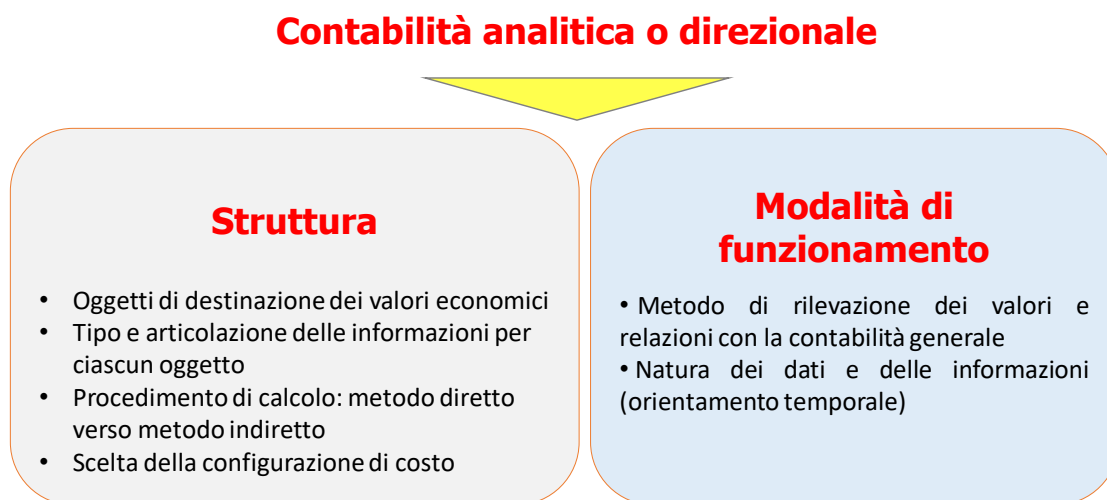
Contabilità analitica o direzionale

Struttura

- Oggetti di destinazione dei valori economici
- Tipo e articolazione delle informazioni per ciascun oggetto
- Procedimento di calcolo: metodo diretto verso metodo indiretto
- Scelta della configurazione di costo

Modalità di funzionamento

- Metodo di rilevazione dei valori e relazioni con la contabilità generale
- Natura dei dati e delle informazioni (orientamento temporale)